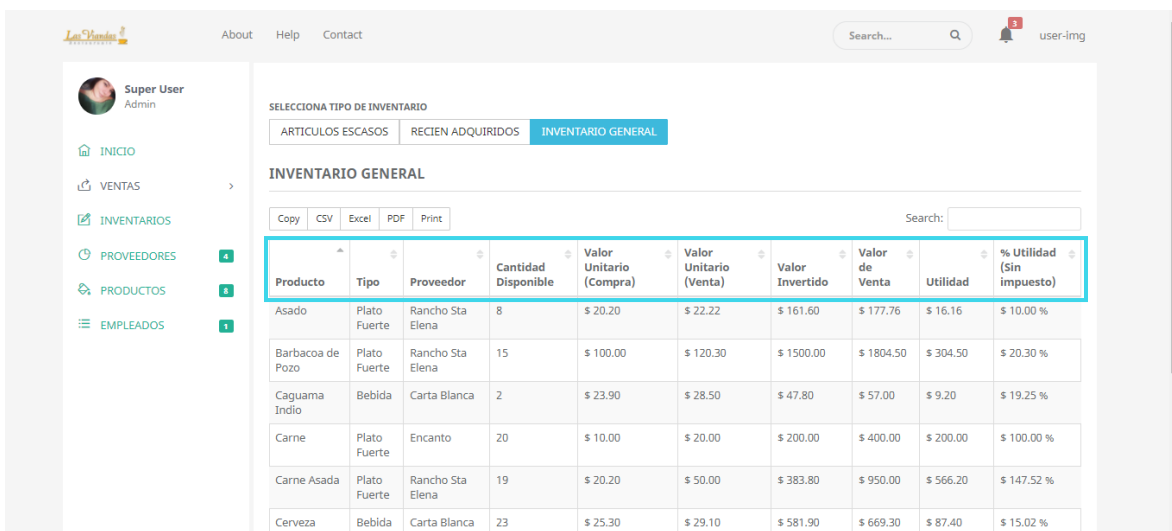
Las Vandas

About Help Contact

Search...

3

user-img

Super User
Admin

INICIO
VENTAS
INVENTARIOS
PROVEEDORES 4
PRODUCTOS 8
EMPLEADOS 1

SELECCIONA TIPO DE INVENTARIO

ARTICULOS ESCASOS | RECIEN ADQUIRIDOS | INVENTARIO GENERAL

INVENTARIO GENERAL

Copy CSV Excel PDF Print

Search:

| Producto | Tipo | Proveedor | Cantidad Disponible | Valor Unitario (Compra) | Valor Unitario (Venta) | Valor Invertido | Valor de Venta | Utilidad | % Utilidad (Sin impuesto) |
|---|---|---|---|---|---|---|---|---|---|
| Asado | Plato Fuerte | Rancho Sta Elena | 8 | $ 20.20 | $ 22.22 | $ 161.60 | $ 177.76 | $ 16.16 | $ 10.00 % |
| Barbacoa de Pozo | Plato Fuerte | Rancho Sta Elena | 15 | $ 100.00 | $ 120.30 | $ 1500.00 | $ 1804.50 | $ 304.50 | $ 20.30 % |
| Caguama Indio | Bebida | Carta Blanca | 2 | $ 23.90 | $ 28.50 | $ 47.80 | $ 57.00 | $ 9.20 | $ 19.25 % |
| Carne | Plato Fuerte | Encanto | 20 | $ 10.00 | $ 20.00 | $ 200.00 | $ 400.00 | $ 200.00 | $ 100.00 % |
| Carne Asada | Plato Fuerte | Rancho Sta Elena | 19 | $ 20.20 | $ 50.00 | $ 383.80 | $ 950.00 | $ 566.20 | $ 147.52 % |
| Cerveza | Bebida | Carta Blanca | 23 | $ 25.30 | $ 29.10 | $ 581.90 | $ 669.30 | $ 87.40 | $ 15.02 % |